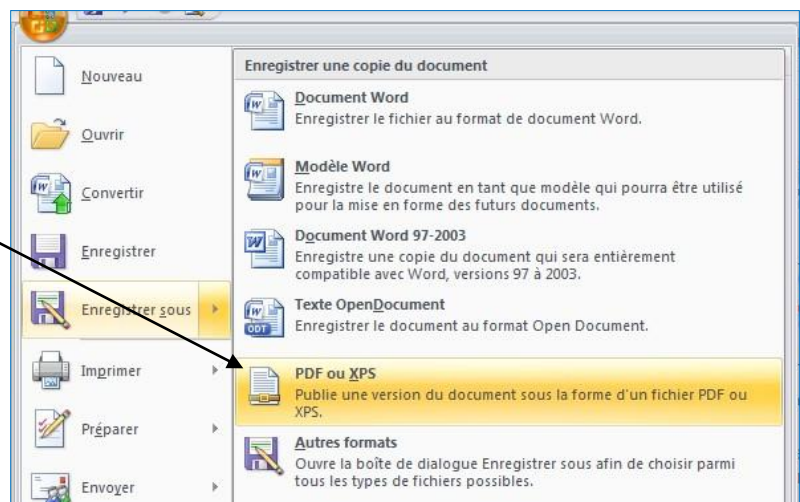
Nouveau

Ouvrir

Convertir

Enregistrer

Enregistrer sous

Imprimer

Préparer

Envoyer

Enregistrer une copie du document

Document Word
Enregistrer le fichier au format de document Word.

Modèle Word
Enregistre le document en tant que modèle qui pourra être utilisé pour la mise en forme des futurs documents.

Document Word 97-2003
Enregistre une copie du document qui sera entièrement compatible avec Word, versions 97 à 2003.

Texte OpenDocument
Enregistrer le document au format Open Document.

PDF ou XPS
Publie une version du document sous la forme d'un fichier PDF ou XPS.

Autres formats
Ouvre la boîte de dialogue Enregistrer sous afin de choisir parmi tous les types de fichiers possibles.